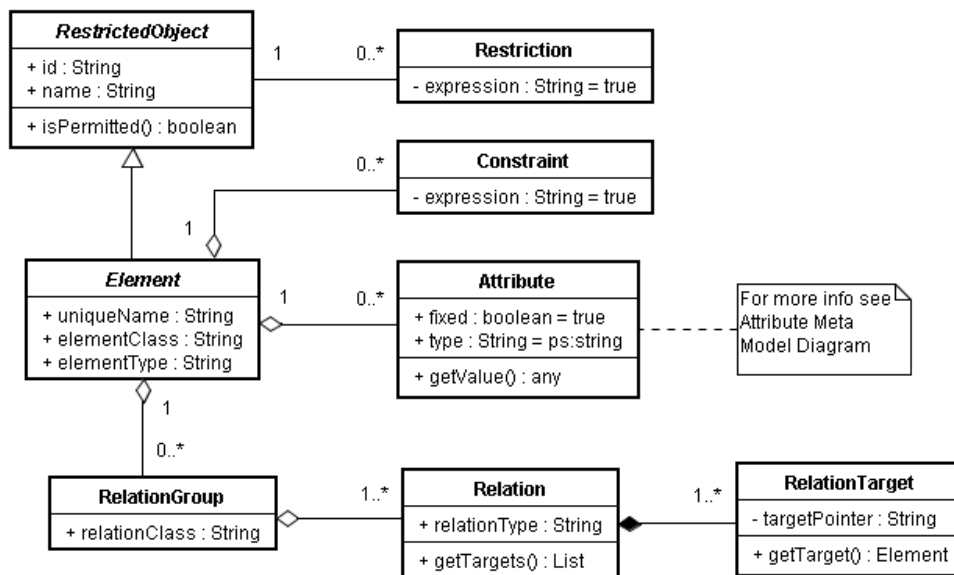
RestrictedObject
+ id : String
+ name : String
+ isPermitted() : boolean

1
0..*

Restriction
- expression : String = true

0..*

Constraint
- expression : String = true

1

Element
+ uniqueName : String
+ elementClass : String
+ elementType : String

1
0..*

Attribute
+ fixed : boolean = true
+ type : String = ps:string
+ getValue() : any

For more info see Attribute Meta Model Diagram

1
0..*

RelationGroup
+ relationClass : String

1..*

Relation
+ relationType : String
+ getTargets() : List

1..*

RelationTarget
- targetPointer : String
+ getTarget() : Element